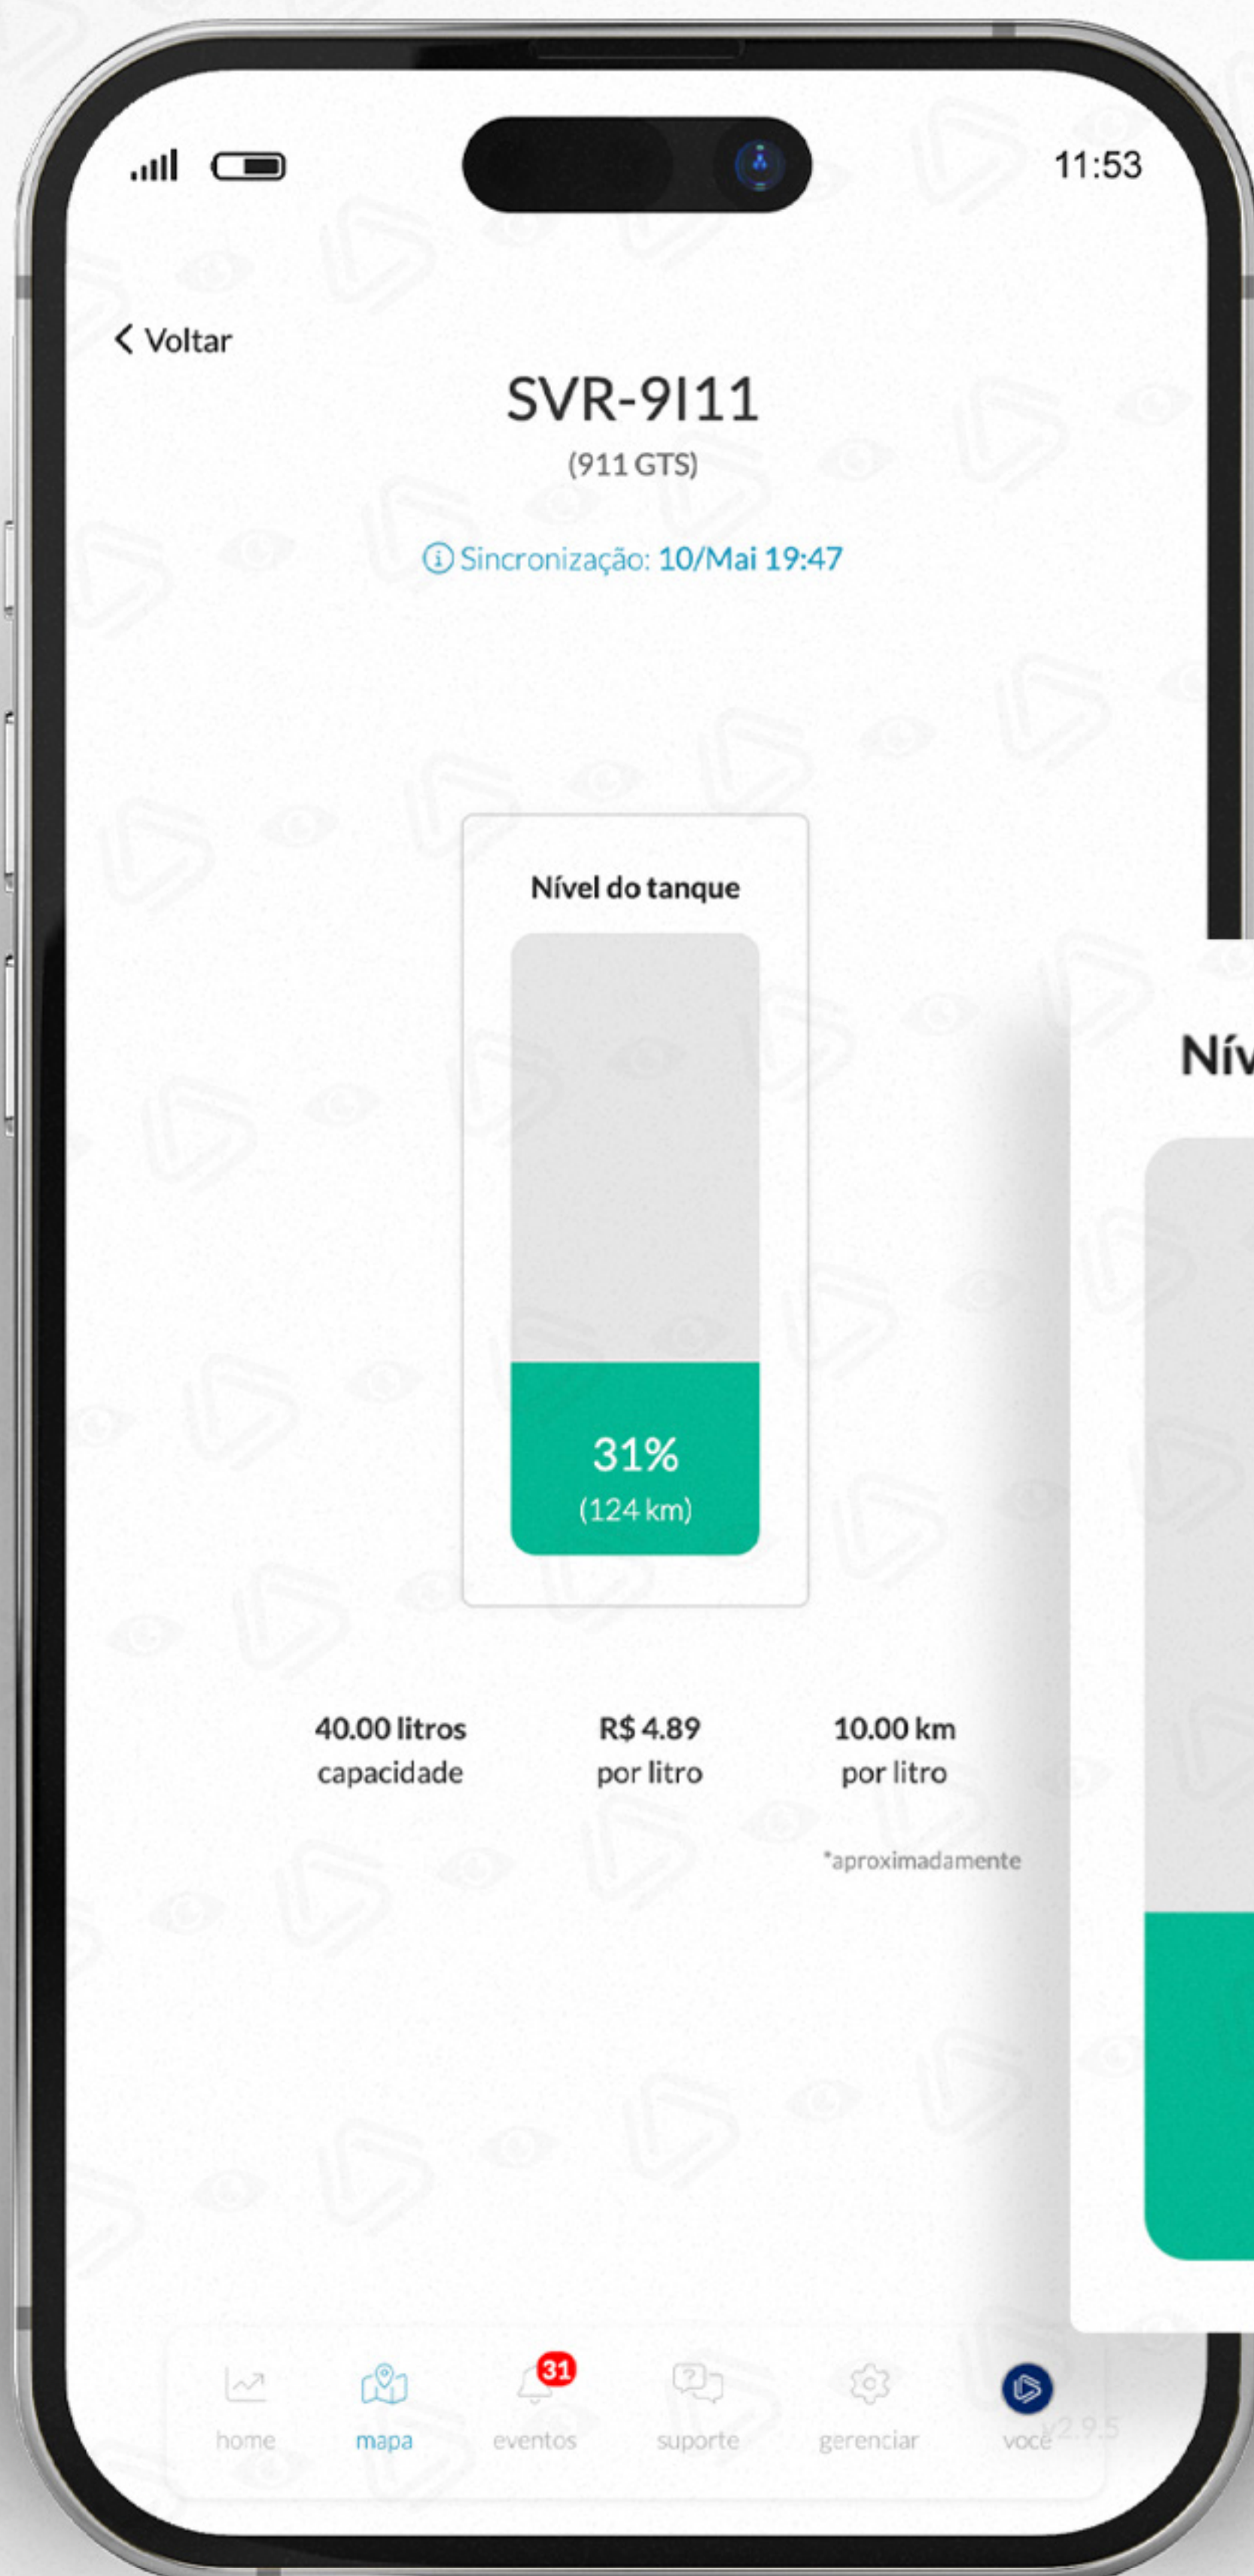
11:53

Voltar

SVR-9I11

(911 GTS)

Sincronização: 10/Mai 19:47

Nível do tanque

31%
(124 km)

Nív

40.00 litros
capacidade

R$ 4.89
por litro

10.00 km
por litro

*aproximadamente

home
mapa
31
eventos
suporte
gerenciar
você
v2.9.5